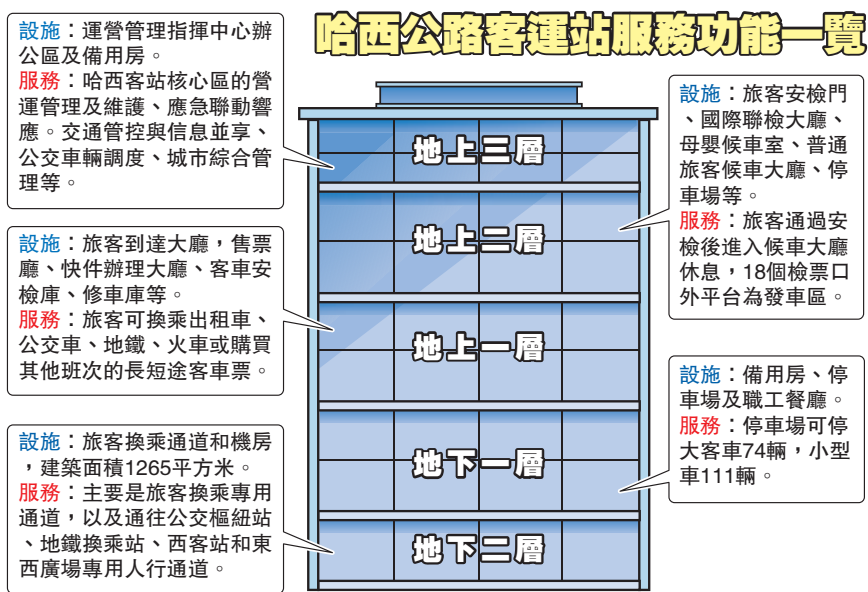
哈西公路客運站服務功能一覽

設施：運營管理指揮中心辦公區及備用房。
服務：哈西客站核心區的營運管理及維護、應急聯動響應。交通管控與信息並享、公交車輛調度、城市綜合管理等。

設施：旅客到達大廳，售票廳、快件辦理大廳、客車安檢庫、修車庫等。
服務：旅客可換乘出租車、公交車、地鐵、火車或購買其他班次的長短途客車票。

設施：旅客換乘通道和機房，建築面積1265平方米。
服務：主要是旅客換乘專用通道，以及通往公交樞紐站、地鐵換乘站、西客站和東西廣場專用人行通道。

地上三層

地上二層

地上一層

地下一層

地下二層

設施：旅客安檢門、國際聯檢大廳、母嬰候車室、普通旅客候車大廳、停車場等。
服務：旅客通過安檢後進入候車大廳休息，18個檢票口外平台為發車區。

設施：備用房、停車場及職工餐廳。
服務：停車場可停大客車74輛，小型車111輛。